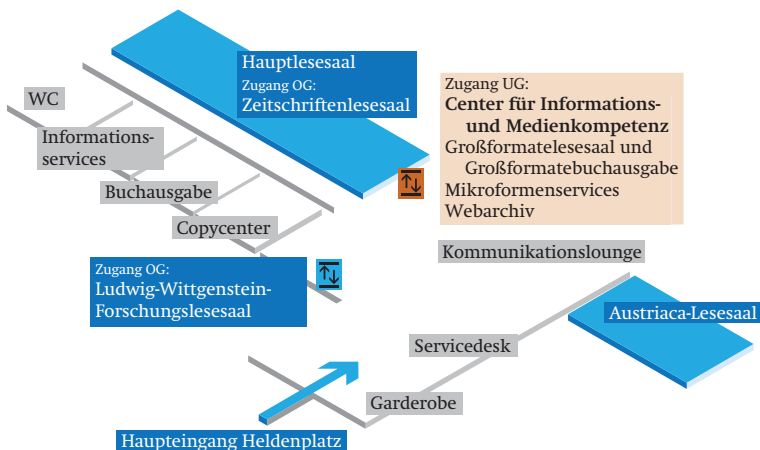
Hauptlesesaal
Zugang OG:
Zeitschriftenlesesaal

Zugang UG:
Center für Informations- und Medienkompetenz
Großformatelesesaal und Großformatebuchausgabe
Mikroformenservices
Webarchiv

WC

Informationsservices

Buchausgabe

Copycenter

Kommunikationslounge

Zugang OG:
Ludwig-Wittgenstein-Forschungslesesaal

Austriaca-Lesesaal

Servicedesk

Garderobe

Haupteingang Heldenplatz